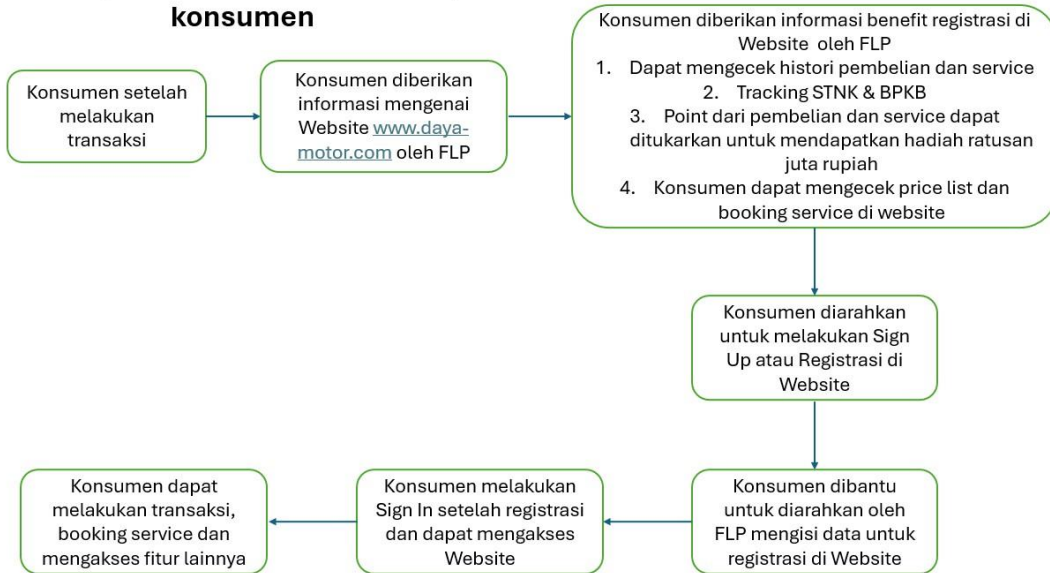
konsumen

Konsumen setelah melakukan transaksi

Konsumen diberikan informasi mengenai Website www.daya-motor.com oleh FLP

Konsumen diberikan informasi benefit registrasi di Website oleh FLP
1. Dapat mengecek histori pembelian dan service
2. Tracking STNK & BPKB
3. Point dari pembelian dan service dapat ditukarkan untuk mendapatkan hadiah ratusan juta rupiah
4. Konsumen dapat mengecek price list dan booking service di website

Konsumen diarahkan untuk melakukan Sign Up atau Registrasi di Website

Konsumen dibantu untuk diarahkan oleh FLP mengisi data untuk registrasi di Website

Konsumen melakukan Sign In setelah registrasi dan dapat mengakses Website

Konsumen dapat melakukan transaksi, booking service dan mengakses fitur lainnya